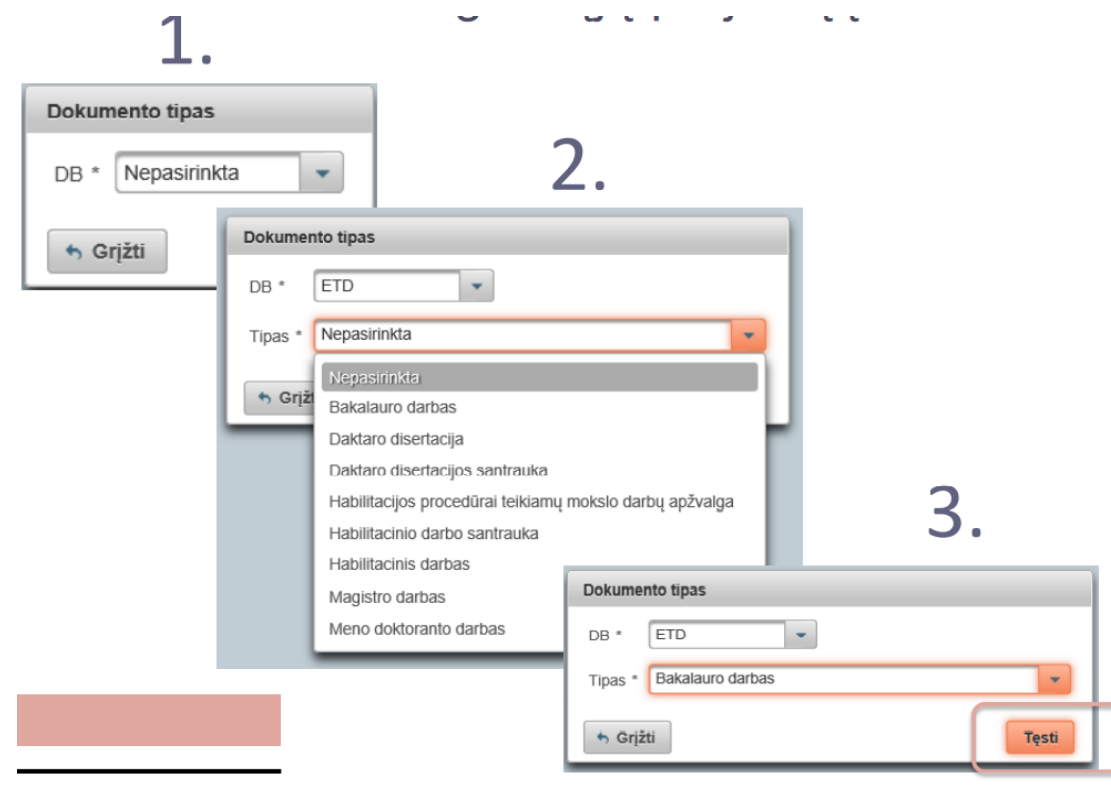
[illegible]

1.

Dokumento tipas

DB * Nepasirinkta

Grįžti

2.

Dokumento tipas

DB * ETD

Tipas * Nepasirinkta

Grįžti

Nepasirinkta
Bakalauro darbas
Daktaro disertacija
Daktaro disertacijos santrauka
Habilitacijos procedūrai teikiamų mokslo darbų apžvalga
Habilitacinio darbo santrauka
Habilitacinis darbas
Magistro darbas
Meno doktoranto darbas

3.

Dokumento tipas

DB * ETD

Tipas * Bakalauro darbas

Grįžti

Tęsti